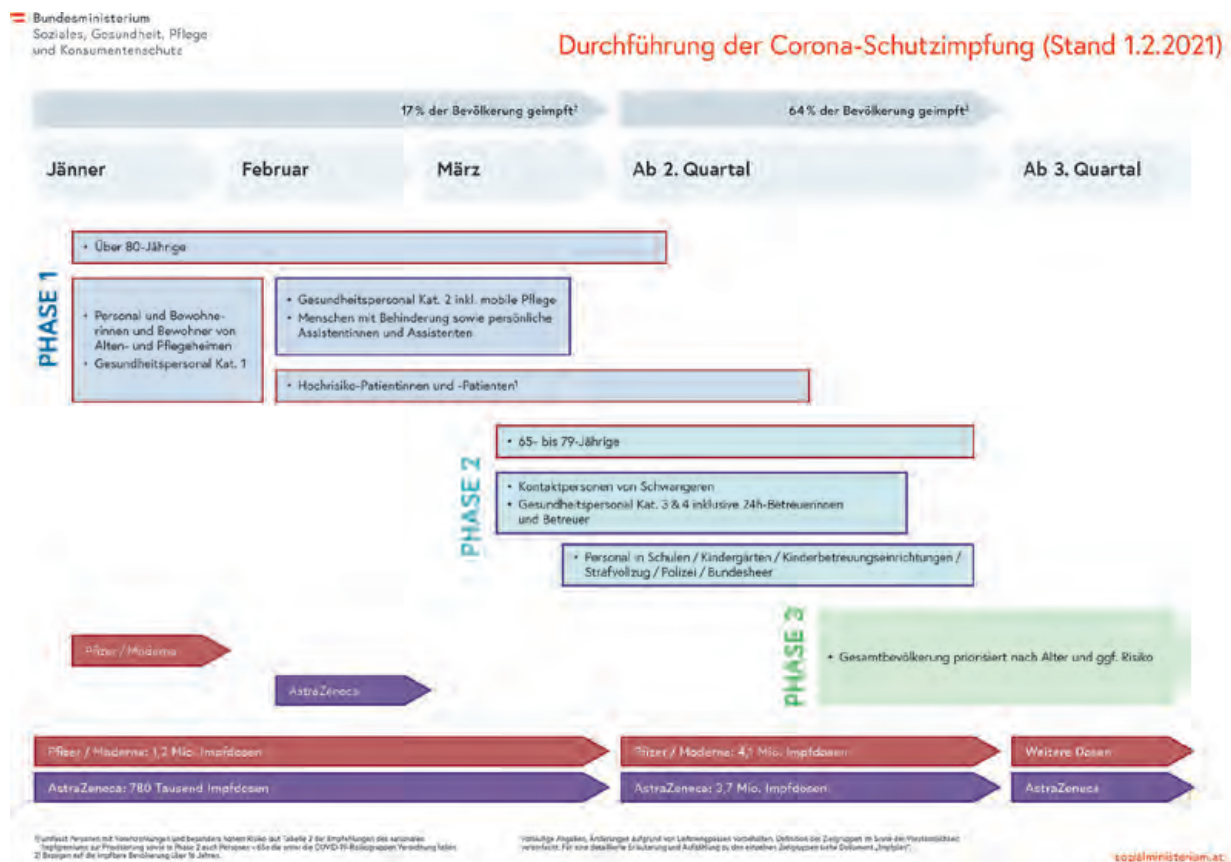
Bundesministerium
Soziales, Gesundheit, Pflege
und Konsumentenschutz

Durchführung der Corona-Schutzimpfung (Stand 1.2.2021)

17 % der Bevölkerung geimpft²

64 % der Bevölkerung geimpft²

Jänner

Februar

März

Ab 2. Quartal

Ab 3. Quartal

PHASE 1

• Über 80-Jährige

• Personal und Bewohnerinnen und Bewohner von Alten- und Pflegeheimen
• Gesundheitspersonal Kat. 1

• Gesundheitspersonal Kat. 2 inkl. mobile Pflege
• Menschen mit Behinderung sowie persönliche Assistentinnen und Assistenten

• Hochrisiko-Patientinnen und -Patienten¹

PHASE 2

• 65- bis 79-Jährige

• Kontaktpersonen von Schwangeren
• Gesundheitspersonal Kat. 3 & 4 inklusive 24h-Betreuerinnen und Betreuer

• Personal in Schulen / Kindergärten / Kinderbetreuungseinrichtungen / Strafvollzug / Polizei / Bundesheer

PHASE 3

• Gesamtbevölkerung priorisiert nach Alter und ggf. Risiko

Pfizer / Moderna

AstraZeneca

Pfizer / Moderna: 1,2 Mio. Impfdosen

AstraZeneca: 780 Tausend Impfdosen

Pfizer / Moderna: 4,1 Mio. Impfdosen

AstraZeneca: 3,7 Mio. Impfdosen

Weitere Dosen

AstraZeneca

1) umfasst Personen mit Vorerkrankungen und besonders hohem Risiko laut Tabelle 2 der Empfehlungen des nationalen Impfgremiums zur Priorisierung sowie in Phase 2 auch Personen <65a die unter die COVID-19-Risikogruppen Verordnung fallen
2) Bezogen auf die impfbare Bevölkerung über 16 Jahren.

Vorläufige Angaben, Änderungen aufgrund von Lieferengpässen vorbehalten. Definition der Zielgruppen im Sinne der Praxistauglichkeit vereinfacht. Für eine detaillierte Erläuterung und Aufstellung zu den einzelnen Zielgruppen siehe Dokument „Impfplan".

sozialministerium.at